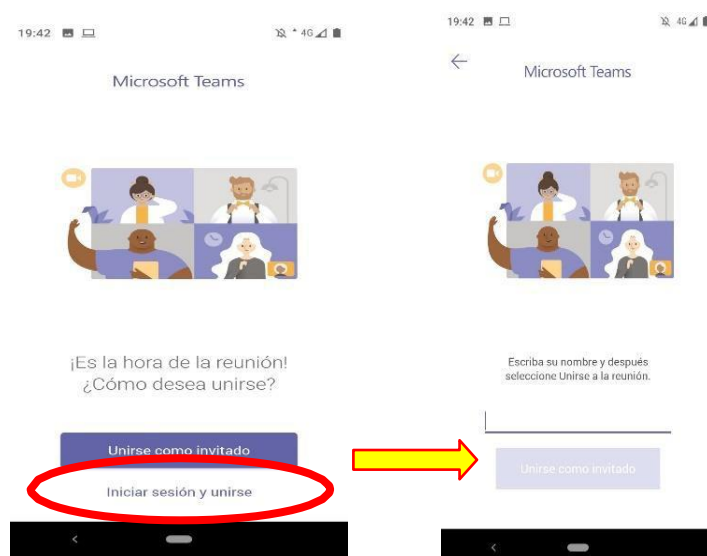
19:42 4G

Microsoft Teams

¡Es la hora de la reunión! ¿Cómo desea unirse?

Unirse como invitado

Iniciar sesión y unirse

19:42 4G

Microsoft Teams

Escriba su nombre y después seleccione Unirse a la reunión.

Unirse como invitado